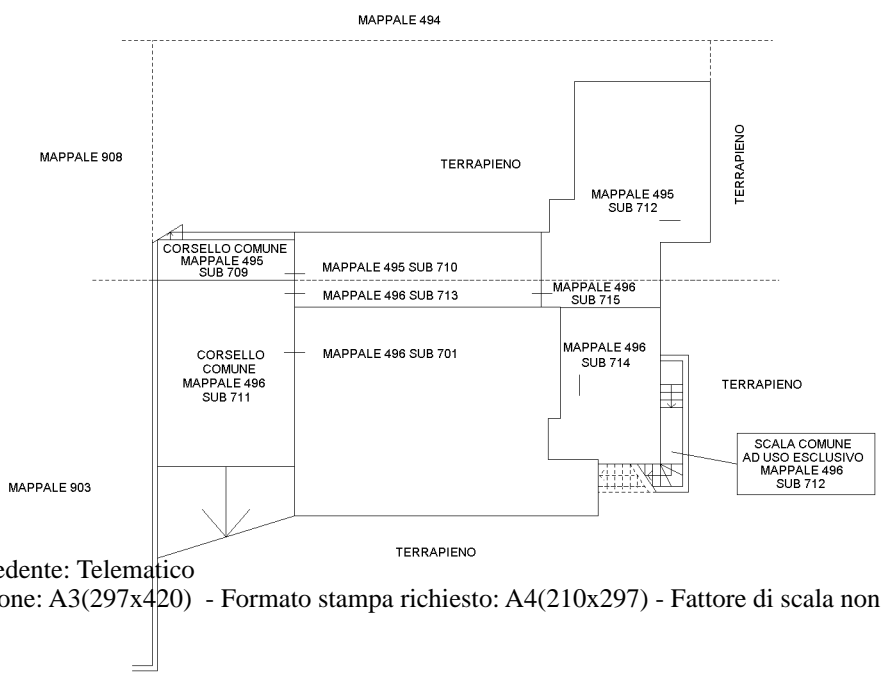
MAPPALE 494

MAPPALE 908

TERRAPIENO

MAPPALE 495
SUB 712

TERRAPIENO

CORSELLO COMUNE
MAPPALE 495
SUB 709

MAPPALE 495 SUB 710

MAPPALE 496 SUB 713

MAPPALE 496
SUB 715

CORSELLO
COMUNE
MAPPALE 496
SUB 711

MAPPALE 496 SUB 701

MAPPALE 496
SUB 714

TERRAPIENO

SCALA COMUNE
AD USO ESCLUSIVO
MAPPALE 496
SUB 712

MAPPALE 903

TERRAPIENO

edente: Telematico
one: A3(297x420) - Formato stampa richiesto: A4(210x297) - Fattore di scala non